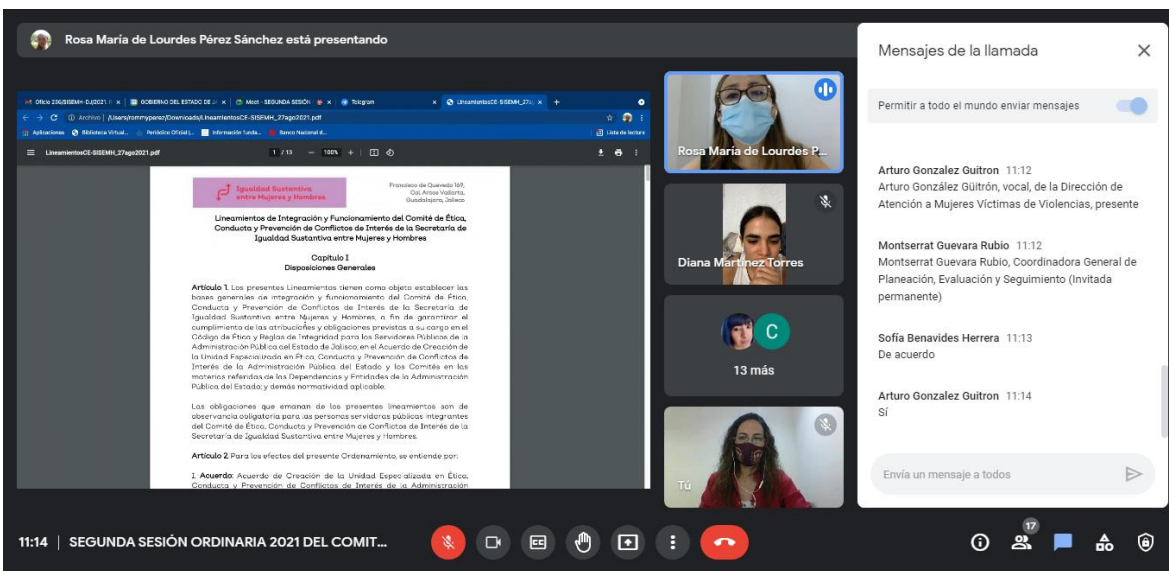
Rosa María de Lourdes Pérez Sánchez está presentando

Oficio 236/SISEMH-DJ/2021 | GOBIERNO DEL ESTADO DE J | Meet - SEGUNDA SESIÓN | Telegram | LineamientosCE-SISEMH_27a

Archivo | /Users/rommyperez/Downloads/LineamientosCE-SISEMH_27ago2021.pdf

Aplicaciones | Biblioteca Virtual... | Periódico Oficial | Información fundа... | Banco Nacional d... | Lista de lectura

LineamientosCE-SISEMH_27ago2021.pdf 1 / 13 100%

Igualdad Sustantiva entre Mujeres y Hombres

Francisco de Quevedo 169, Col. Arcos Vallarta, Guadalajara, Jalisco

Lineamientos de Integración y Funcionamiento del Comité de Ética, Conducta y Prevención de Conflictos de Interés de la Secretaría de Igualdad Sustantiva entre Mujeres y Hombres

Capítulo I
Disposiciones Generales

Artículo 1. Los presentes Lineamientos tienen como objeto establecer las bases generales de integración y funcionamiento del Comité de Ética, Conducta y Prevención de Conflictos de Interés de la Secretaría de Igualdad Sustantiva entre Mujeres y Hombres, a fin de garantizar el cumplimiento de las atribuciones y obligaciones previstas a su cargo en el Código de Ética y Reglas de Integridad para los Servidores Públicos de la Administración Pública del Estado de Jalisco; en el Acuerdo de Creación de la Unidad Especializada en Ética, Conducta y Prevención de Conflictos de Interés de la Administración Pública del Estado y los Comités en las materias referidas de las Dependencias y Entidades de la Administración Pública del Estado; y demás normatividad aplicable.

Las obligaciones que emanan de los presentes lineamientos son de observancia obligatoria para las personas servidoras públicas integrantes del Comité de Ética, Conducta y Prevención de Conflictos de Interés de la Secretaría de Igualdad Sustantiva entre Mujeres y Hombres.

Artículo 2. Para los efectos del presente Ordenamiento, se entiende por:

I. Acuerdo: Acuerdo de Creación de la Unidad Especializada en Ética, Conducta y Prevención de Conflictos de Interés de la Administración

Rosa María de Lourdes P...

Diana Martínez Torres

C

13 más

Tú

Mensajes de la llamada

Permitir a todo el mundo enviar mensajes

Arturo Gonzalez Guitron 11:12
Arturo González Güitrón, vocal, de la Dirección de Atención a Mujeres Víctimas de Violencias, presente

Montserrat Guevara Rubio 11:12
Montserrat Guevara Rubio, Coordinadora General de Planeación, Evaluación y Seguimiento (Invitada permanente)

Sofía Benavides Herrera 11:13
De acuerdo

Arturo Gonzalez Guitron 11:14
Sí

Envía un mensaje a todos

11:14 | SEGUNDA SESIÓN ORDINARIA 2021 DEL COMIT...

17